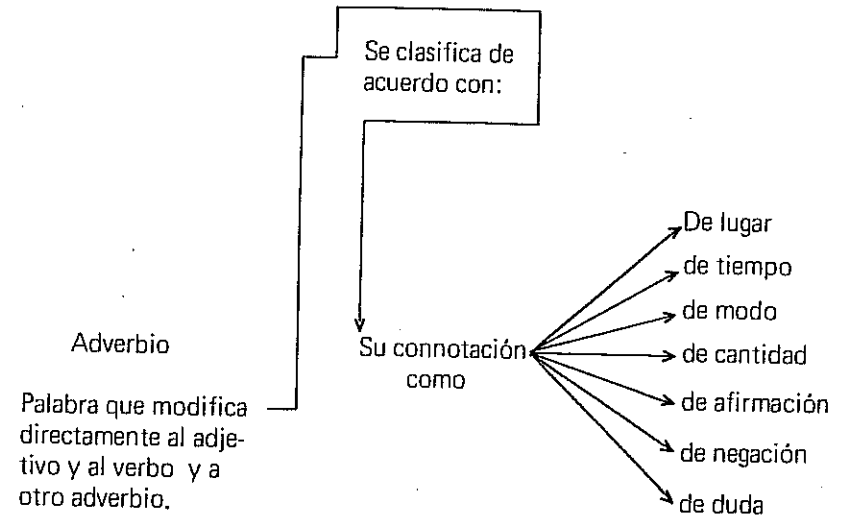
Se clasifica de acuerdo con:

Adverbio

Palabra que modifica directamente al adjetivo y al verbo y a otro adverbio.

Su connotación como

De lugar
de tiempo
de modo
de cantidad
de afirmación
de negación
de duda